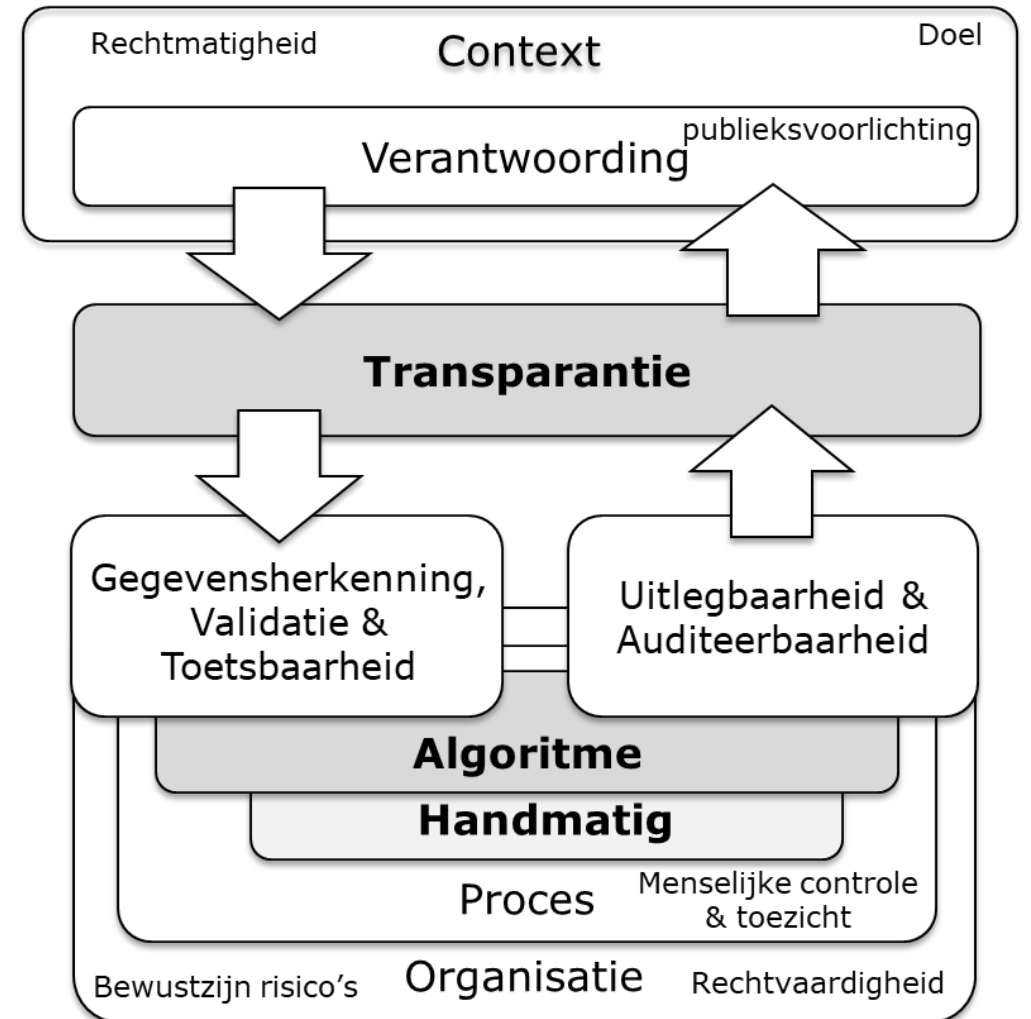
Rechtmatigheid

Context

Doel

publieksvoorlichting

Verantwoording

Transparantie

Gegevensherkenning, Validatie & Toetsbaarheid

Uitlegbaarheid & Auditeerbaarheid

Algoritme

Handmatig

Proces

Menselijke controle & toezicht

Bewustzijn risico's

Organisatie

Rechtvaardigheid